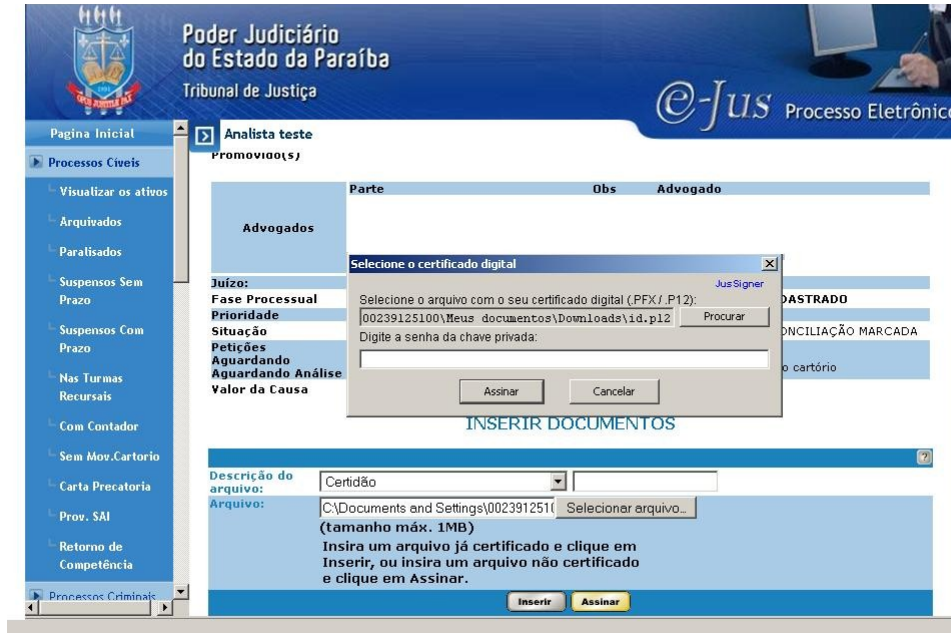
OPUS JUSTITIAE PAX

Poder Judiciário do Estado da Paraíba

Tribunal de Justiça

e-Jus Processo Eletrônico

Pagina Inicial

Processos Cíveis

Visualizar os ativos

Arquivados

Paralisados

Suspensos Sem Prazo

Suspensos Com Prazo

Nas Turmas Recursais

Com Contador

Sem Mov.Cartorio

Carta Precatoria

Prov. SAI

Retorno de Competência

Processos Criminais

Analista teste

Promovido(s)

| | Parte | Obs | Advogado |
|---|---|---|---|
| Advogados | | | |

Juízo:

Fase Processual

Prioridade

Situação

Petições Aguardando Aguardando Análise

Valor da Causa

DASTRADO

NCILIAÇÃO MARCADA

o cartório

Selecione o certificado digital

JusSigner

Selecione o arquivo com o seu certificado digital (.PFX / .P12):

00239125100\Meus documentos\Downloads\id.p12

Procurar

Digite a senha da chave privada:

Assinar

Cancelar

INSERIR DOCUMENTOS

Descrição do arquivo:

Certidão

Arquivo:

C:\Documents and Settings\0023912510

Selecionar arquivo...

(tamanho máx. 1MB)

Insira um arquivo já certificado e clique em Inserir, ou insira um arquivo não certificado e clique em Assinar.

Inserir

Assinar